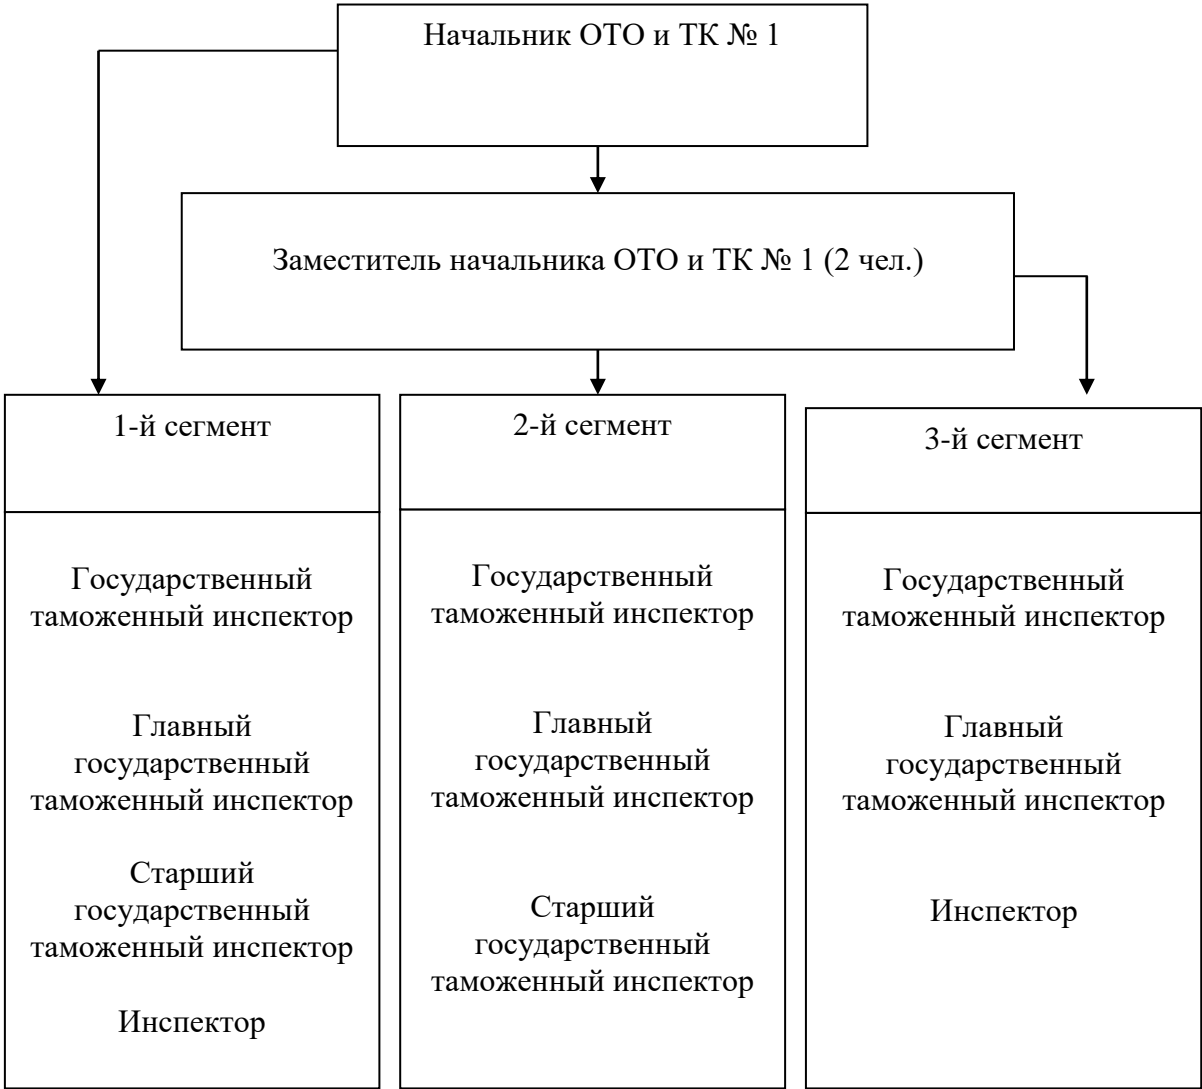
Начальник ОТО и ТК № 1

Заместитель начальника ОТО и ТК № 1 (2 чел.)

1-й сегмент

Государственный таможенный инспектор

Главный государственный таможенный инспектор

Старший государственный таможенный инспектор

Инспектор

2-й сегмент

Государственный таможенный инспектор

Главный государственный таможенный инспектор

Старший государственный таможенный инспектор

3-й сегмент

Государственный таможенный инспектор

Главный государственный таможенный инспектор

Инспектор